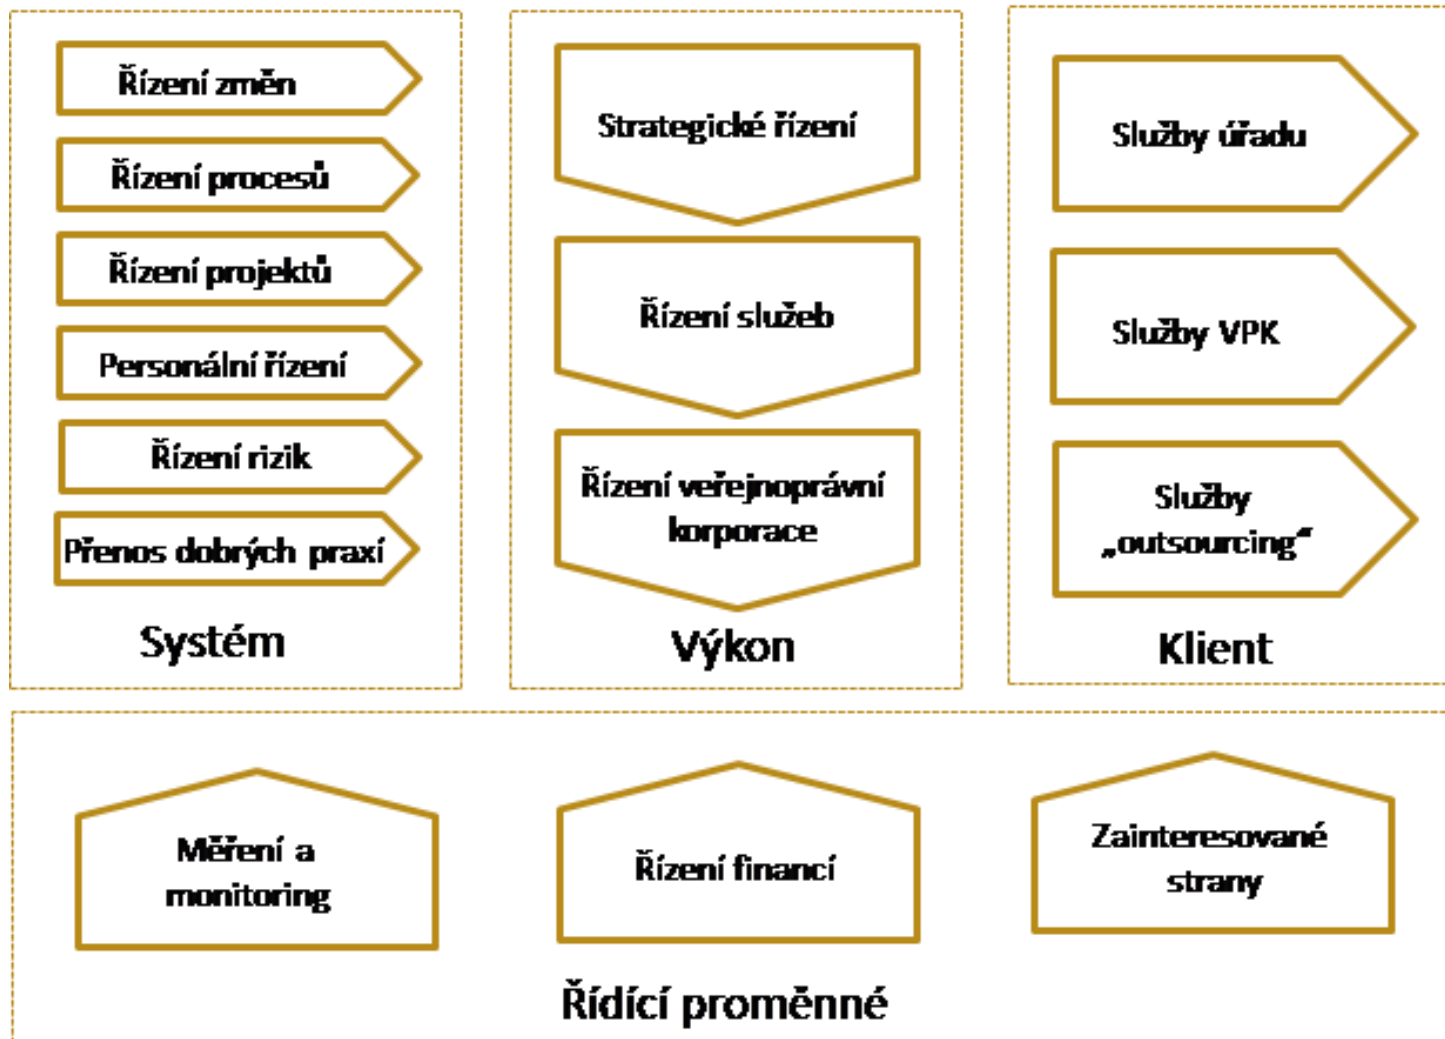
Řízení změn

Řízení procesů

Řízení projektů

Personální řízení

Řízení rizik

Přenos dobrých praxí

Systém

Strategické řízení

Řízení služeb

Řízení veřejnoprávní korporace

Výkon

Služby úřadu

Služby VPK

Služby „outsourcing"

Klient

Měření a monitoring

Řízení financí

Zainteresované strany

Řídící proměnné